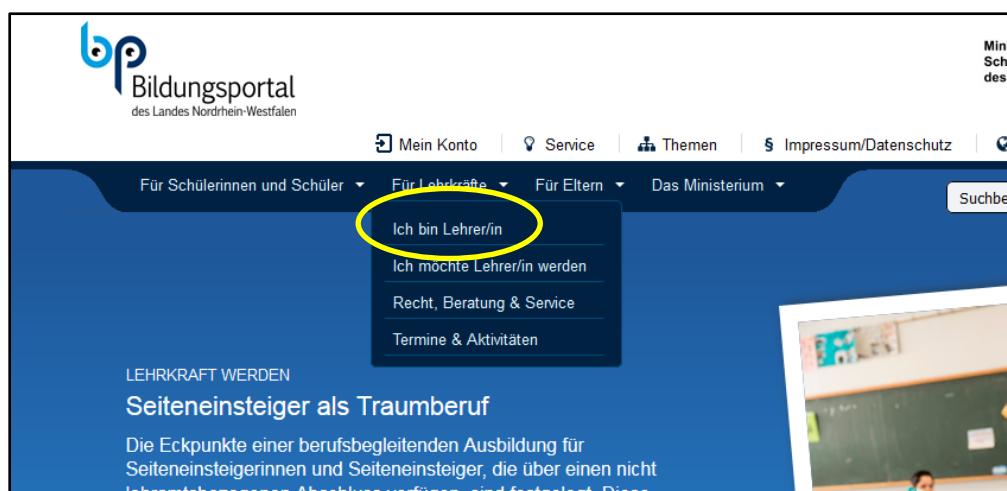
bp Bildungsportal
des Landes Nordrhein-Westfalen

Min
Sch
des

Mein Konto | Service | Themen | § Impressum/Datenschutz

Für Schülerinnen und Schüler ▾ Für Lehrkräfte ▾ Für Eltern ▾ Das Ministerium ▾

Suchbe

Ich bin Lehrer/in
Ich möchte Lehrer/in werden
Recht, Beratung & Service
Termine & Aktivitäten

LEHRKRAFT WERDEN

Seiteneinsteiger als Traumberuf

Die Eckpunkte einer berufsbegleitenden Ausbildung für Seiteneinsteigerinnen und Seiteneinsteiger, die über einen nicht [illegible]